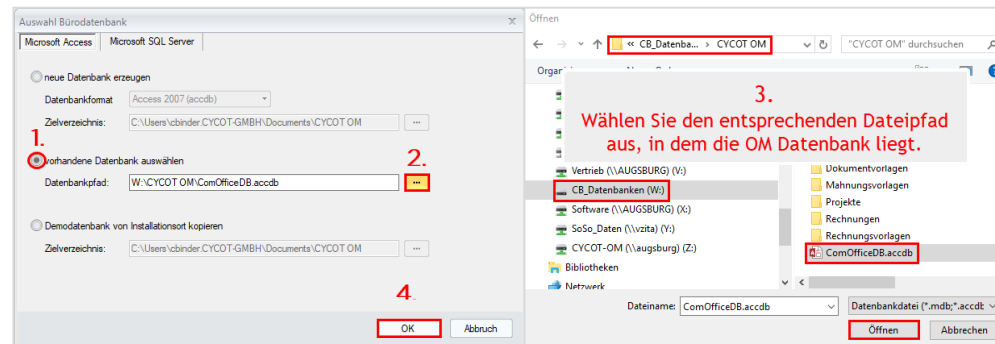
Auswahl Bürodatenbank

Microsoft Access | Microsoft SQL Server

neue Datenbank erzeugen

Datenbankformat: Access 2007 (accdb)

Zielverzeichnis: C:\Users\cbinder.CYCOT-GMBH\Documents\CYCOT OM ...

1.

vorhandene Datenbank auswählen

2.

Datenbankpfad: W:\CYCOT OM\ComOfficeDB.accdb ...

Demodatenbank von Installationsort kopieren

Zielverzeichnis: C:\Users\cbinder.CYCOT-GMBH\Documents\CYCOT OM ...

4.

OK | Abbruch

Öffnen

« CB_Datenba... > CYCOT OM

"CYCOT OM" durchsuchen

Orga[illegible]

3.
Wählen Sie den entsprechenden Dateipfad aus, in dem die OM Datenbank liegt.

Vertrieb (\\AUGSBURG) (V:)
CB_Datenbanken (W:)
Software (\\AUGSBURG) (X:)
SoSo_Daten (\\vzita) (Y:)
CYCOT-OM (\\augsburg) (Z:)
Bibliotheken
Netzwerk

Dokumentvorlagen
Mahnungsvorlagen
Projekte
Rechnungen
Rechnungsvorlagen
ComOfficeDB.accdb

Dateiname: ComOfficeDB.accdb

Datenbankdatei (*.mdb;*.accdb

Öffnen | Abbrechen